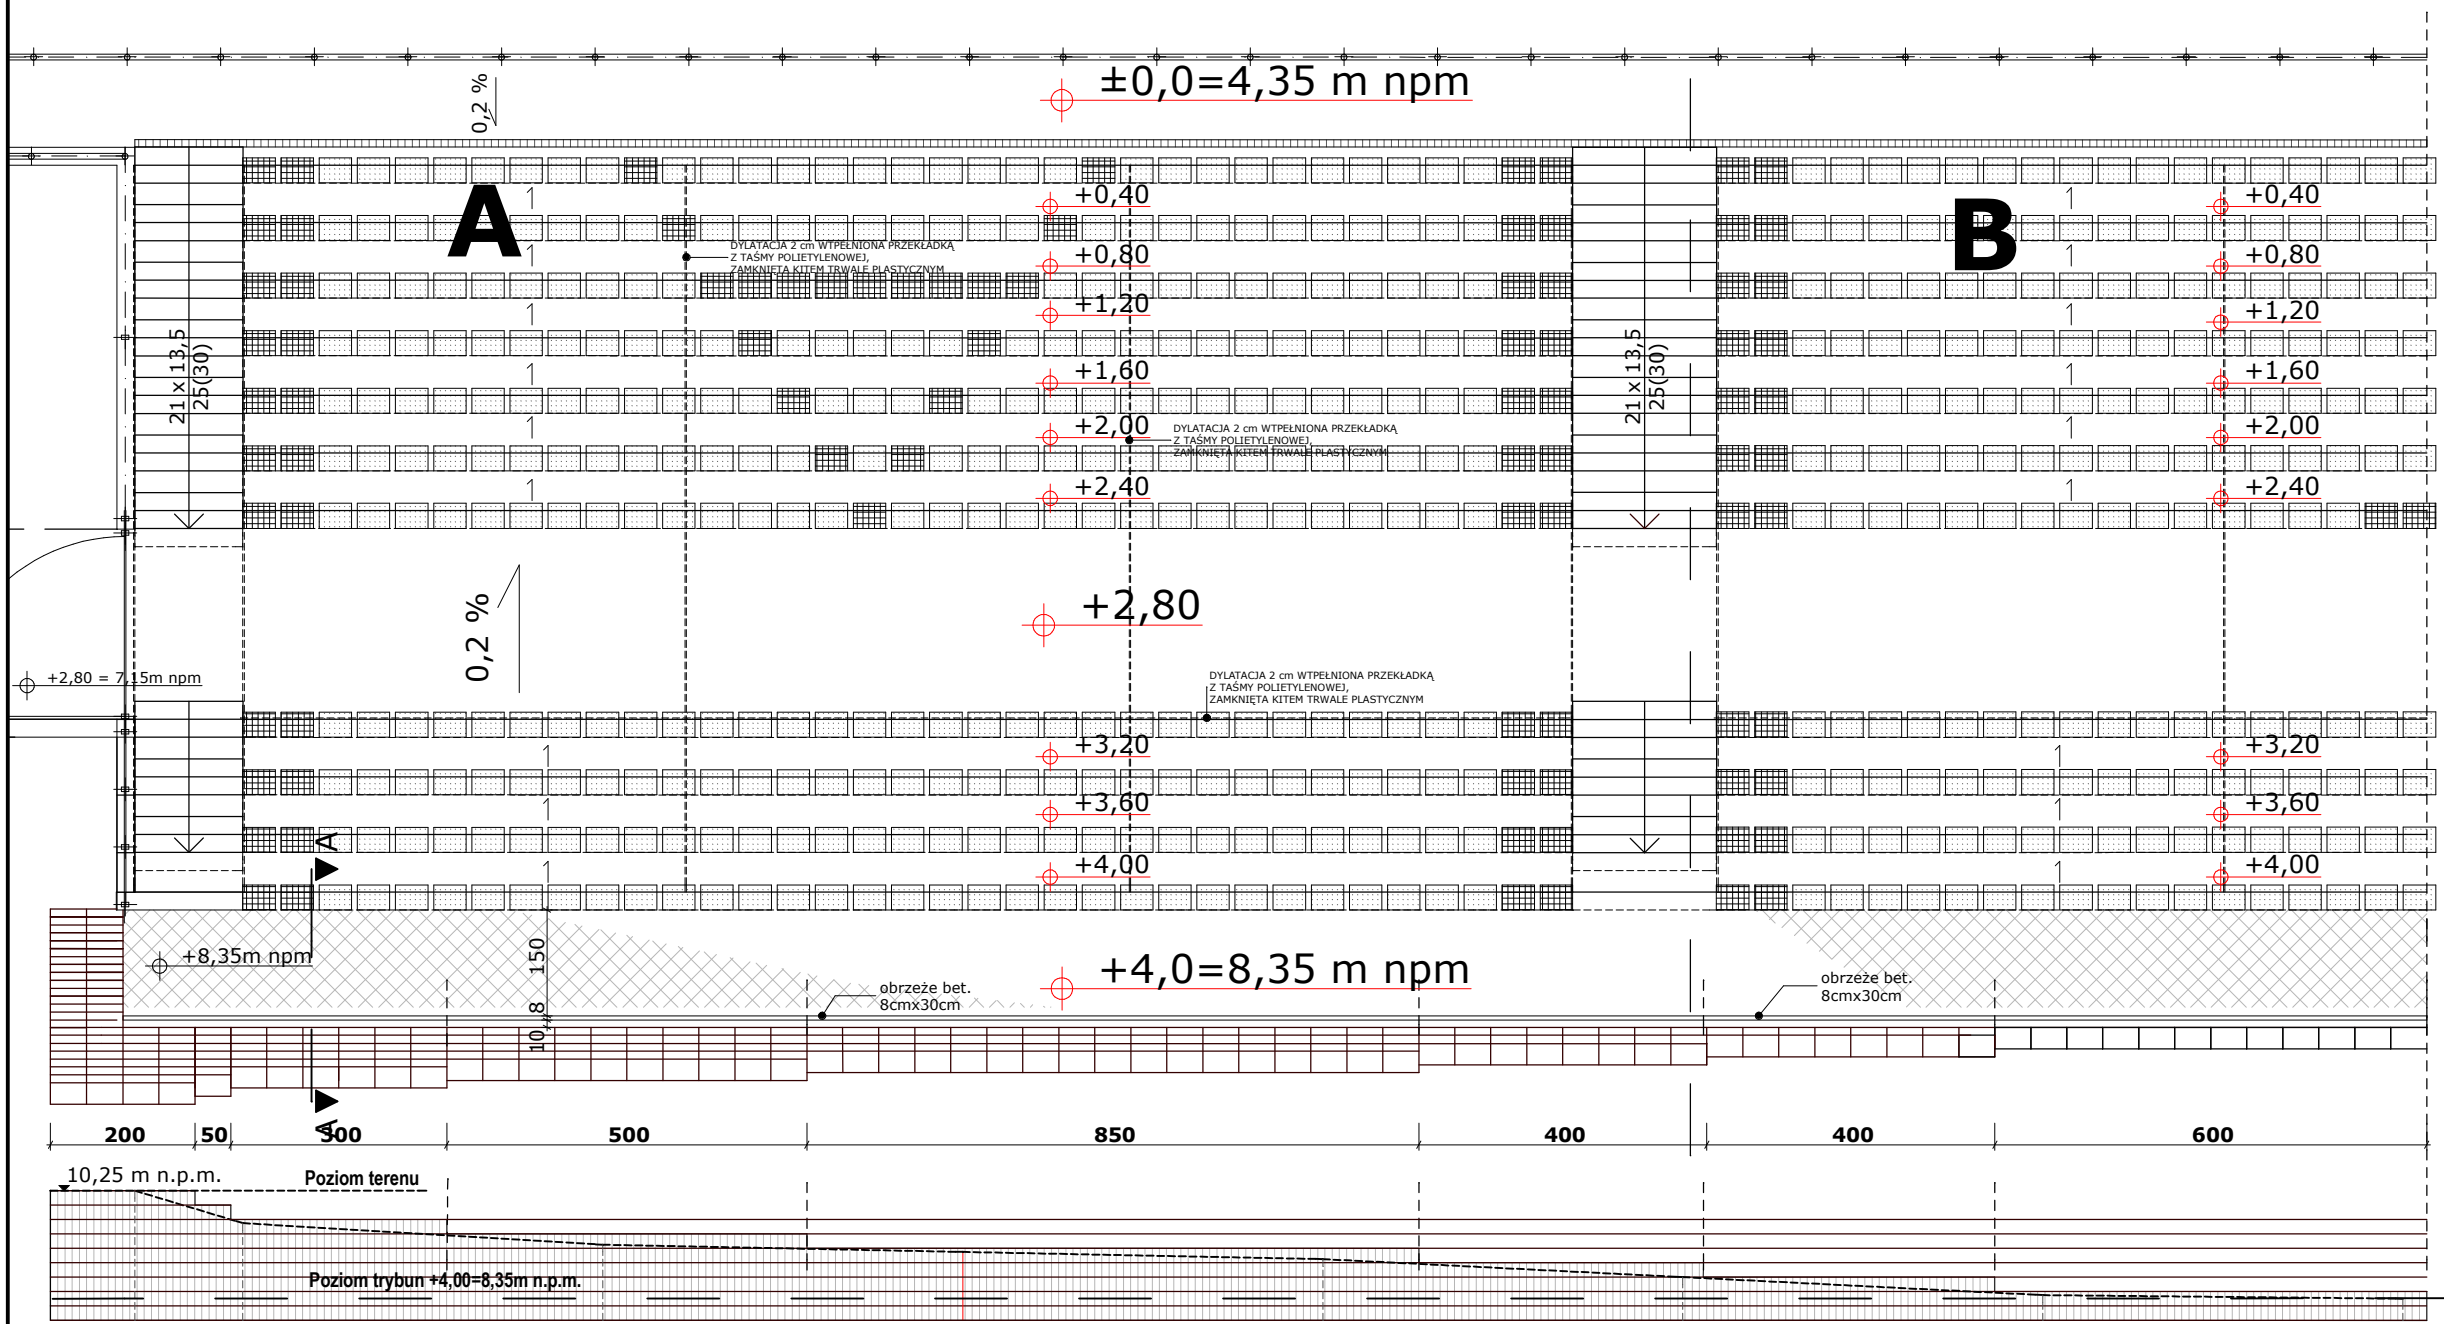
±0,0=4,35 m npm

0,2 %

A

B

+0,40
+0,80
+1,20
+1,60
+2,00
+2,40

+0,40
+0,80
+1,20
+1,60
+2,00
+2,40

DYLATACJA 2 cm WTPEŁNIONA PRZEKŁADKĄ Z TAŚMY POLIETYLENOWEJ, ZAMKNIĘTA KITEM TRWALE PLASTYCZNYM

DYLATACJA 2 cm WTPEŁNIONA PRZEKŁADKĄ Z TAŚMY POLIETYLENOWEJ, ZAMKNIĘTA KITEM TRWALE PLASTYCZNYM

21 x 13,5
25(30)

21 x 13,5
25(30)

0,2 %

+2,80

+2,80 = 7,15m npm

DYLATACJA 2 cm WTPEŁNIONA PRZEKŁADKĄ Z TAŚMY POLIETYLENOWEJ, ZAMKNIĘTA KITEM TRWALE PLASTYCZNYM

+3,20
+3,60
+4,00

+3,20
+3,60
+4,00

A

+8,35m npm

150

+4,0=8,35 m npm

obrzeże bet. 8cmx30cm

obrzeże bet. 8cmx30cm

10 8

A

| 200 | 50 | 500 | 500 | 850 | 400 | 400 | 600 |
|---|---|---|---|---|---|---|---|

10,25 m n.p.m.

Poziom terenu

Poziom trybun +4,00=8,35m n.p.m.